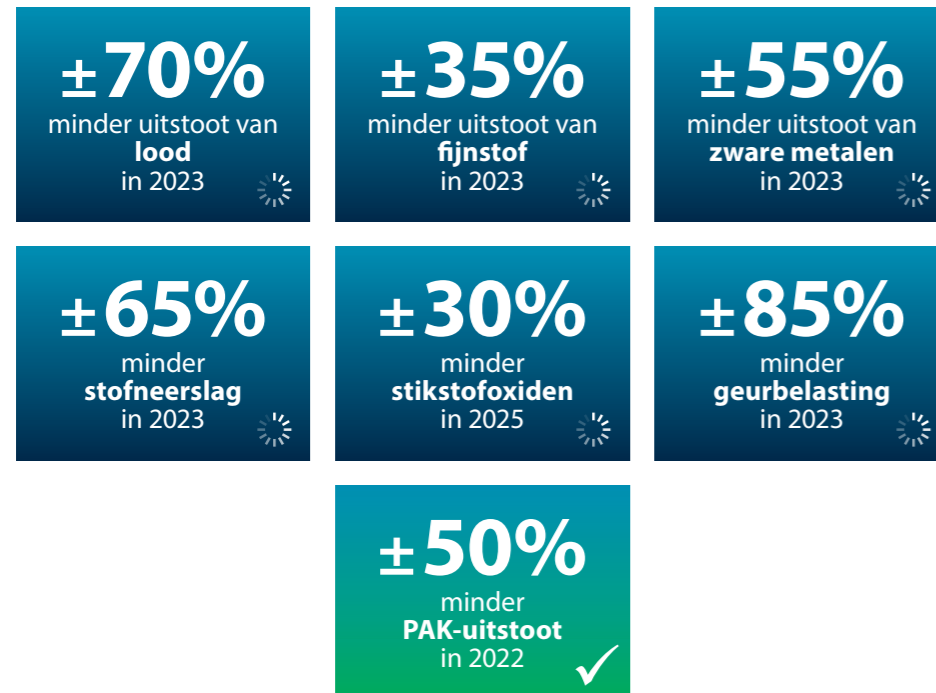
±70%
minder uitstoot van
lood
in 2023

±35%
minder uitstoot van
fijnstof
in 2023

±55%
minder uitstoot van
zware metalen
in 2023

±65%
minder
stofneerslag
in 2023

±30%
minder
stikstofoxiden
in 2025

±85%
minder
geurbelasting
in 2023

±50%
minder
PAK-uitstoot
in 2022